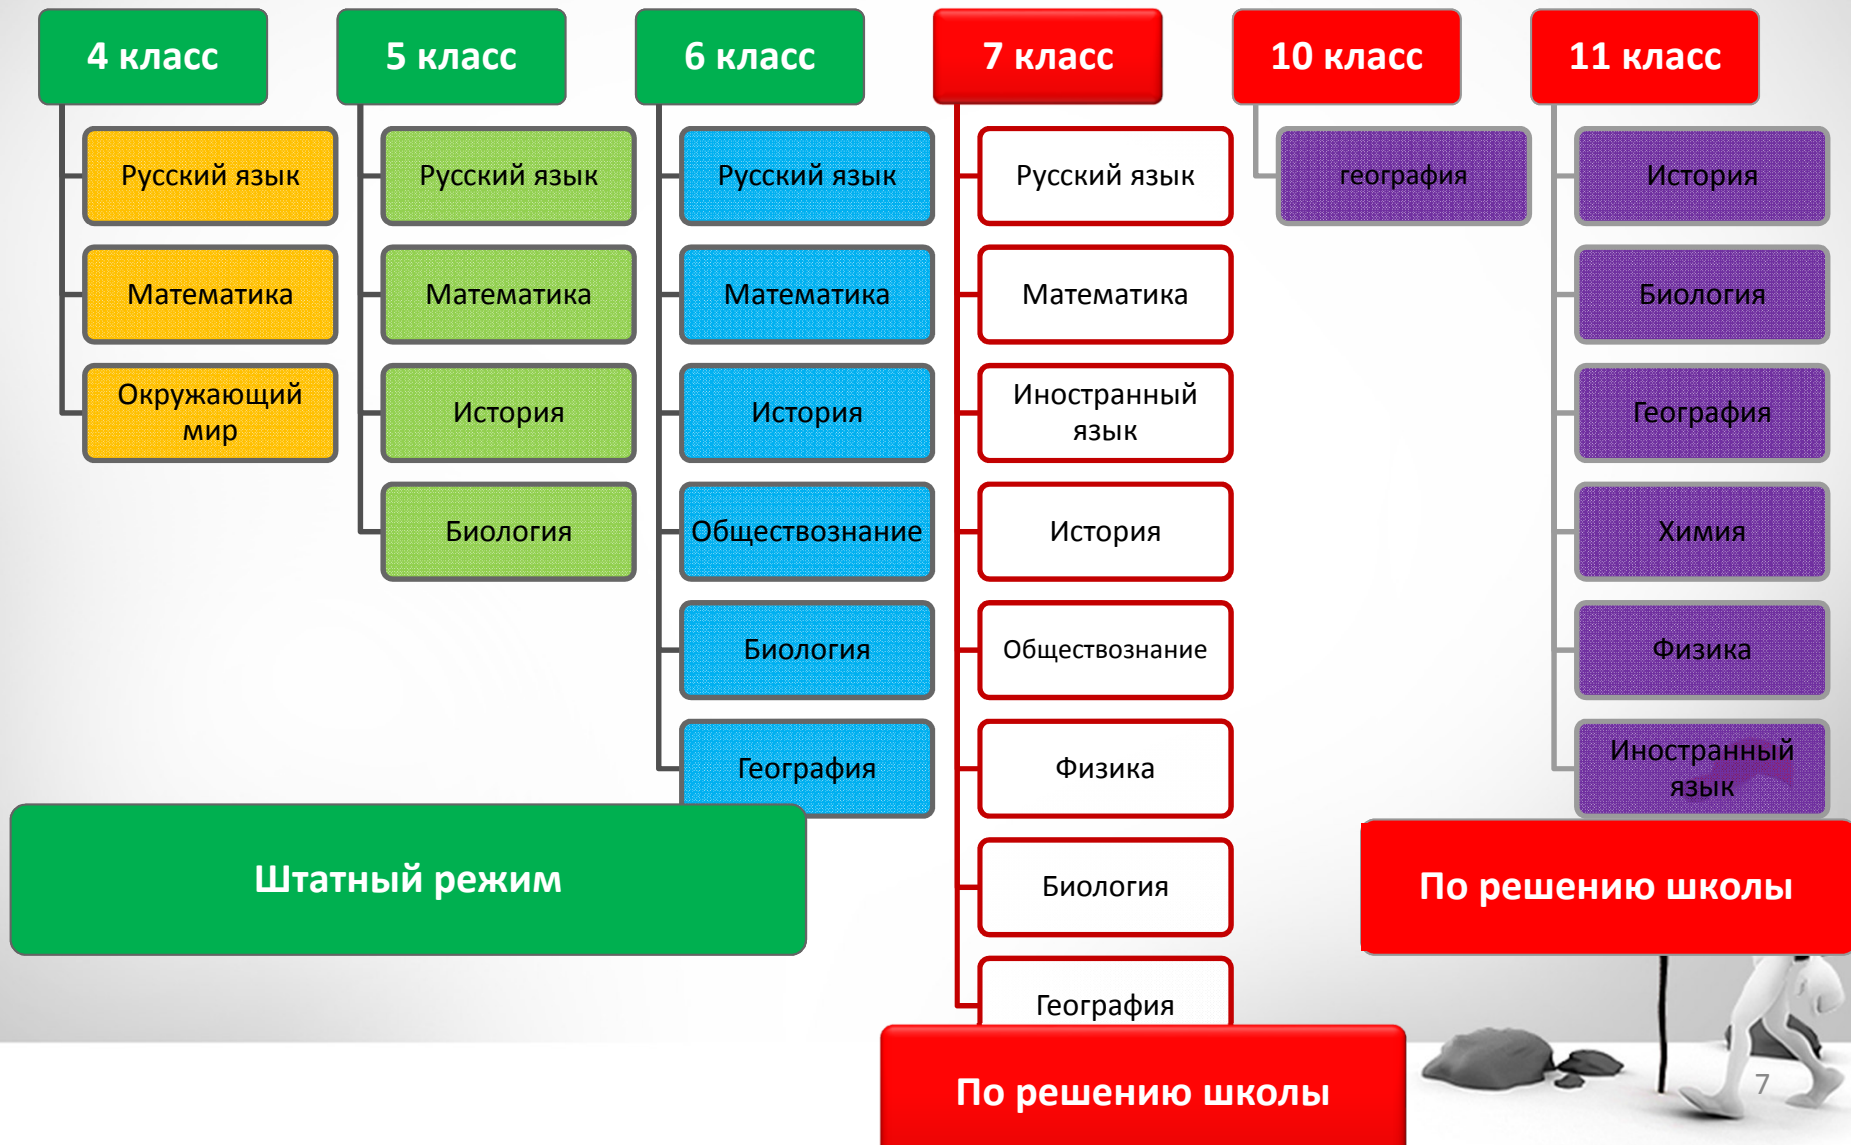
4 класс

Русский язык

Математика

Окружающий мир

5 класс

Русский язык

Математика

История

Биология

6 класс

Русский язык

Математика

История

Обществознание

Биология

География

7 класс

Русский язык

Математика

Иностранный язык

История

Обществознание

Физика

Биология

География

10 класс

география

11 класс

История

Биология

География

Химия

Физика

Иностранный язык

Штатный режим

По решению школы

По решению школы

7